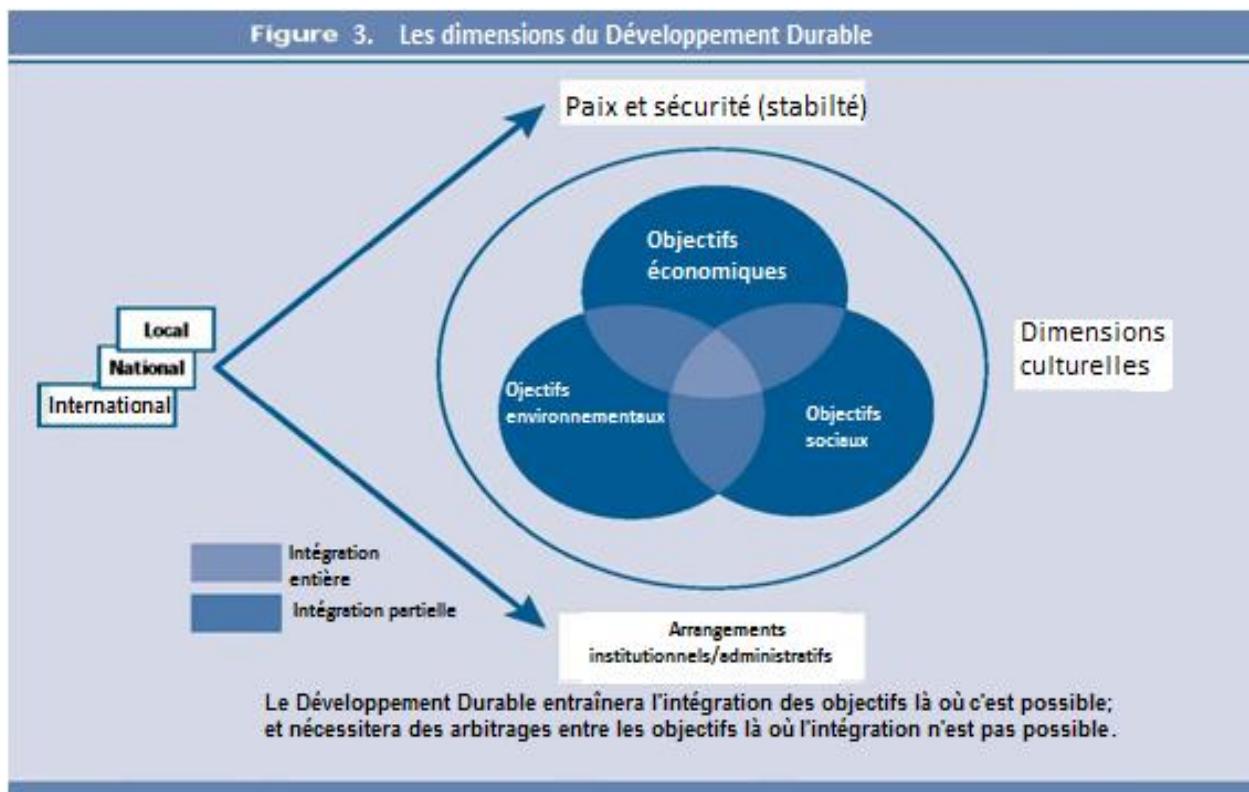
Figure 3. Les dimensions du Développement Durable

Paix et sécurité (stabilté)

Objectifs économiques

Local
National
International

Dimensions culturelles

Ojectifs environnementaux

Objectifs sociaux

Intégration entière

Intégration partielle

Arrangements institutionnels/administratifs

Le Développement Durable entraînera l'intégration des objectifs là où c'est possible; et nécessitera des arbitrages entre les objectifs là où l'intégration n'est pas possible.